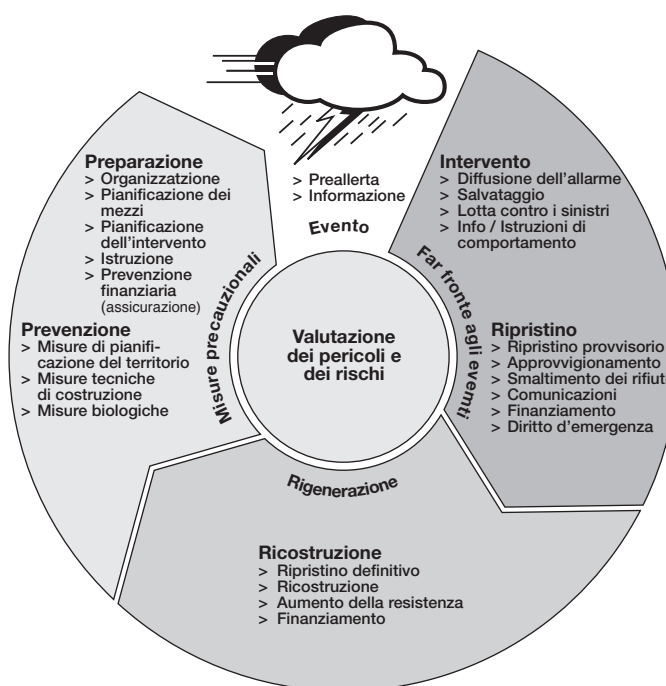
Preparazione
> Organizzatzione
> Pianificazione dei mezzi
> Pianificazione dell'intervento
> Istruzione
> Prevenzione finanziaria (assicurazione)

Prevenzione
> Misure di pianificazione del territorio
> Misure tecniche di costruzione
> Misure biologiche

> Preallerta
> Informazione

Evento

Intervento
> Diffusione dell'allarme
> Salvataggio
> Lotta contro i sinistri
> Info / Istruzioni di comportamento

Misure precauzionali

Valutazione dei pericoli e dei rischi

Far fronte agli eventi

Ripristino
> Ripristino provvisorio
> Approvvigionamento
> Smaltimento dei rifiut
> Comunicazioni
> Finanziamento
> Diritto d'emergenza

Rigenerazione

Ricostruzione
> Ripristino definitivo
> Ricostruzione
> Aumento della resistenza
> Finanziamento